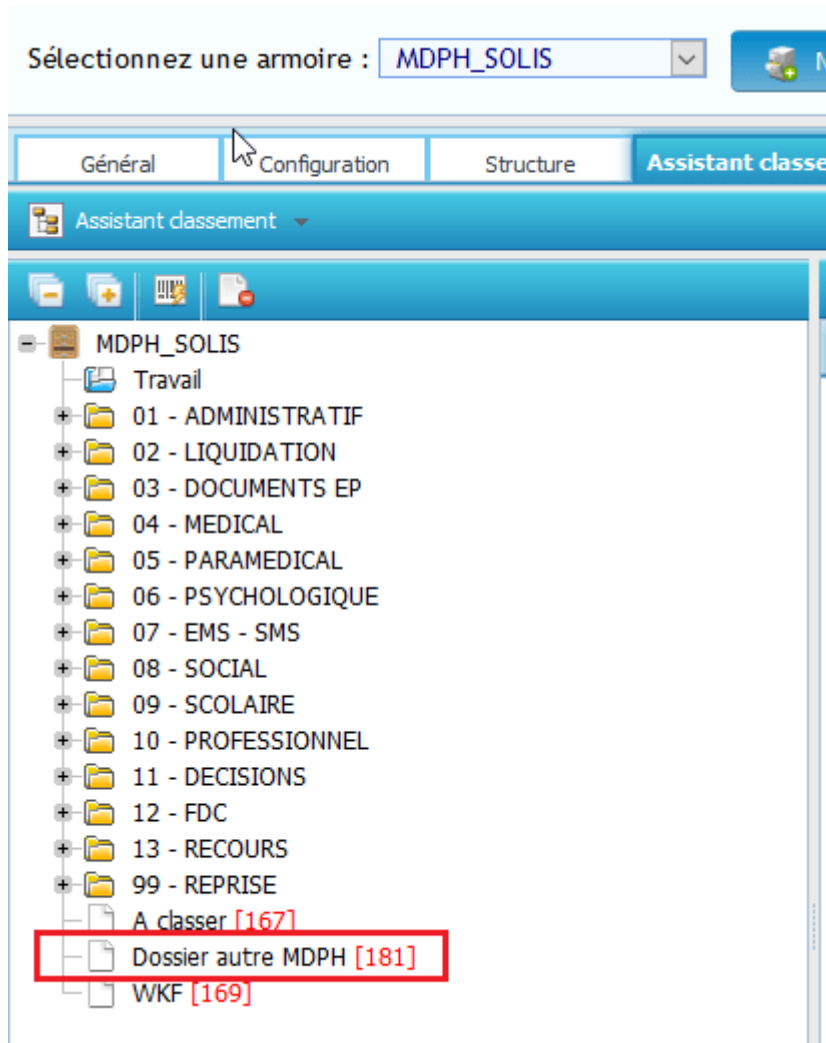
Sélectionnez une armoire : MDPH_SOLIS

N

Général

Configuration

Structure

Assistant classe

Assistant classement

MDPH_SOLIS

Travail

01 - ADMINISTRATIF

02 - LIQUIDATION

03 - DOCUMENTS EP

04 - MEDICAL

05 - PARAMEDICAL

06 - PSYCHOLOGIQUE

07 - EMS - SMS

08 - SOCIAL

09 - SCOLAIRE

10 - PROFESSIONNEL

11 - DECISIONS

12 - FDC

13 - RECOURS

99 - REPRISE

A classer [167]

Dossier autre MDPH [181]

WKF [169]